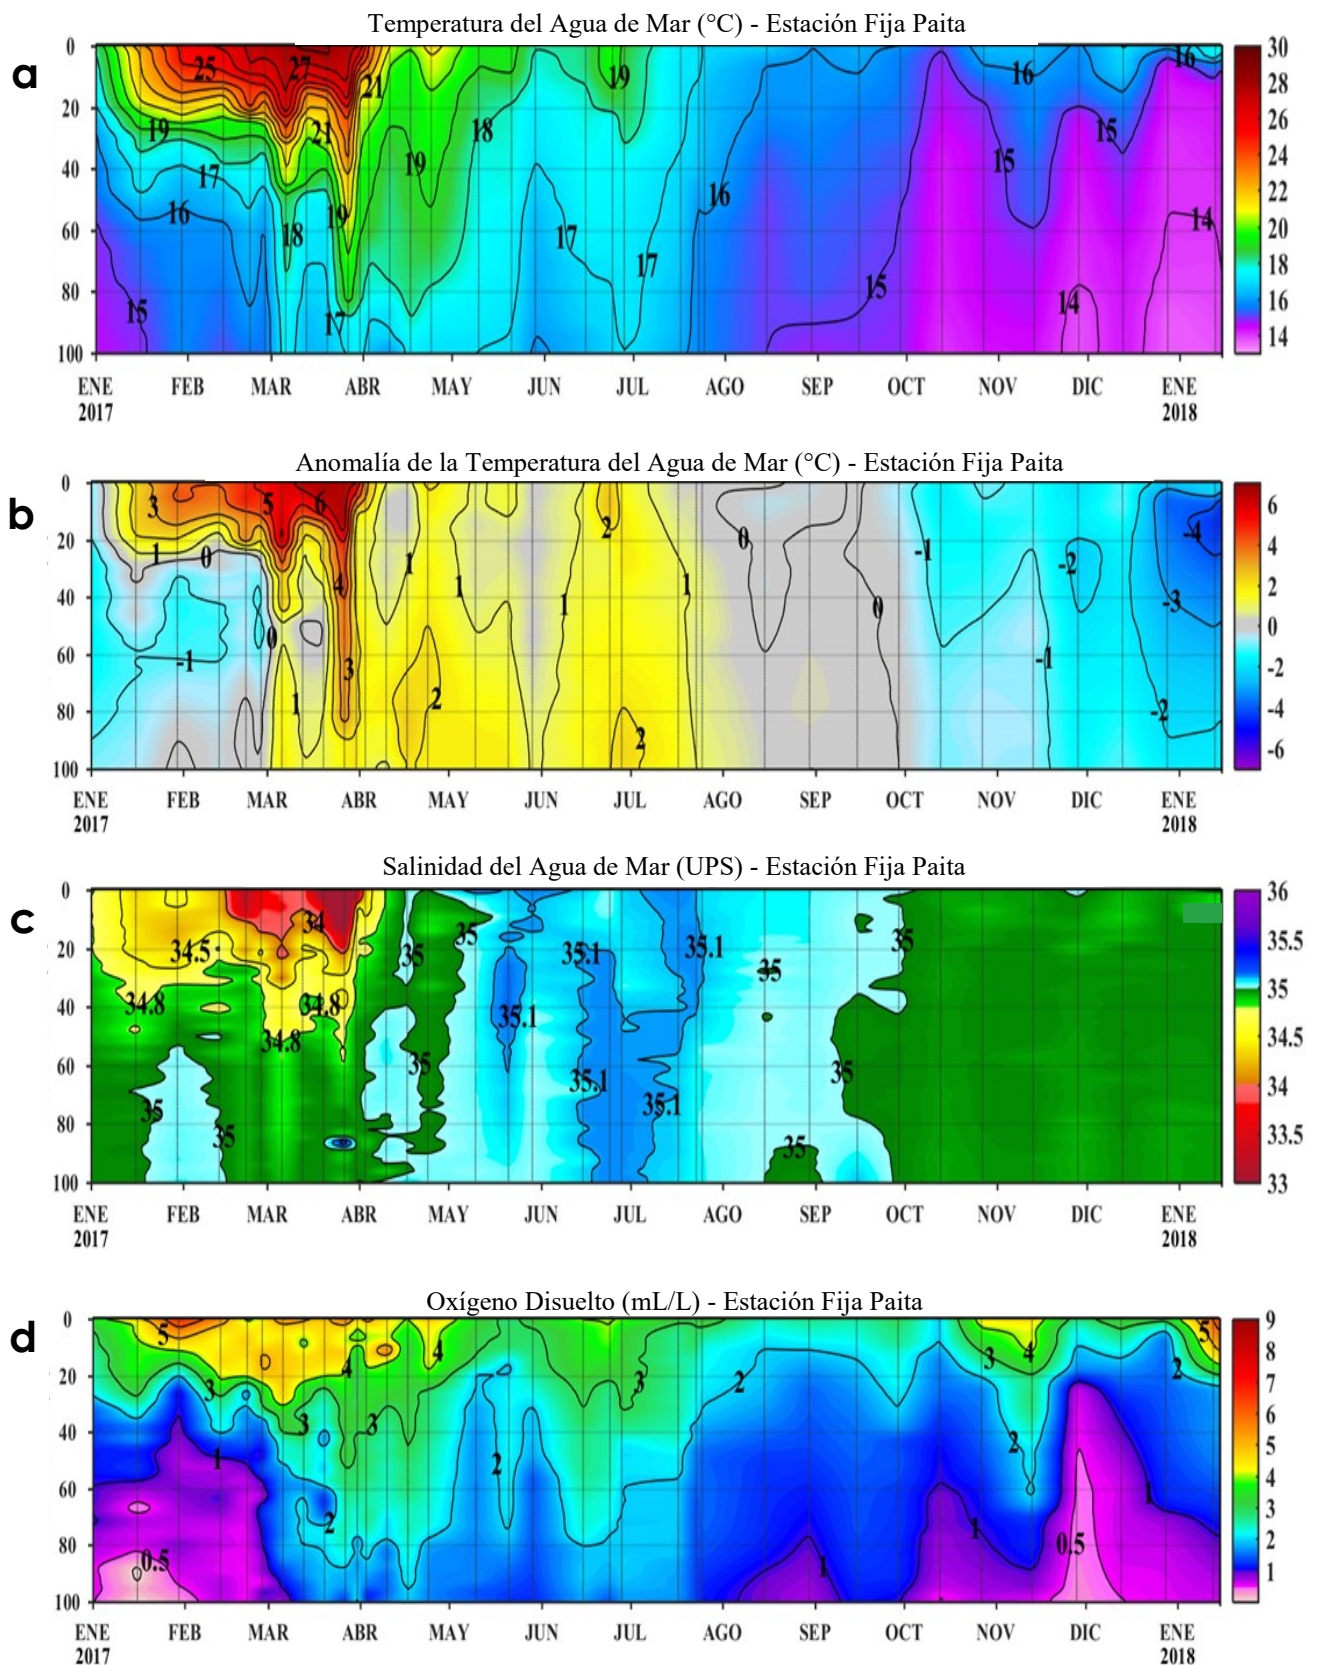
Temperatura del Agua de Mar (°C) - Estación Fija Paita

a

0 20 40 60 80 100

25 27 21 19 21 18 19 17 16 18 19 17 15 19 18 16 17 17 16 15 15 16 15 15 14 16 14

ENE 2017 FEB MAR ABR MAY JUN JUL AGO SEP OCT NOV DIC ENE 2018

30 28 26 24 22 20 18 16 14

Anomalía de la Temperatura del Agua de Mar (°C) - Estación Fija Paita

b

0 20 40 60 80 100

3 5 6 1 0 4 0 -1 3 1 1 1 2 1 1 2 2 0 0 -1 -2 -4 -3 -1 -2

ENE 2017 FEB MAR ABR MAY JUN JUL AGO SEP OCT NOV DIC ENE 2018

6 4 2 0 -2 -4 -6

Salinidad del Agua de Mar (UPS) - Estación Fija Paita

c

0 20 40 60 80 100

34 34.5 34.8 34.8 34.8 35 35 35 35 35 35.1 35.1 35.1 35.1 35.1 35 35 35 35

ENE 2017 FEB MAR ABR MAY JUN JUL AGO SEP OCT NOV DIC ENE 2018

36 35.5 35 34.5 34 33.5 33

Oxígeno Disuelto (mL/L) - Estación Fija Paita

d

0 20 40 60 80 100

5 3 4 4 3 3 1 2 2 3 2 3 4 2 2 1 1 1 0.5 0.5 5 2 1

ENE 2017 FEB MAR ABR MAY JUN JUL AGO SEP OCT NOV DIC ENE 2018

9 8 7 6 5 4 3 2 1